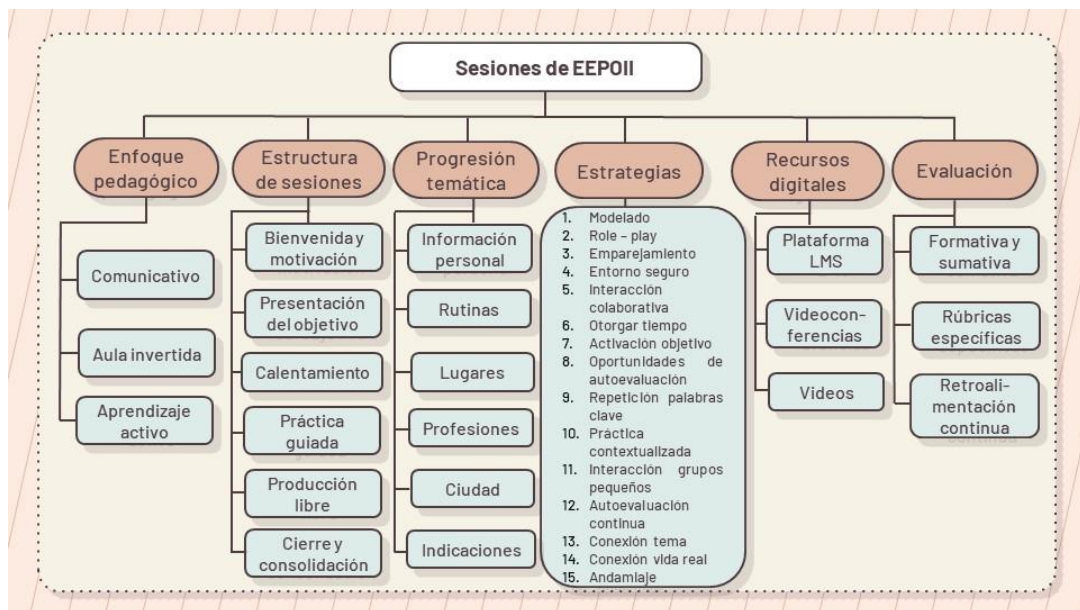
Sesiones de EEPOII

Enfoque pedagógico

Comunicativo

Aula invertida

Aprendizaje activo

Estructura de sesiones

Bienvenida y motivación

Presentación del objetivo

Calentamiento

Práctica guiada

Producción libre

Cierre y consolidación

Progresión temática

Información personal

Rutinas

Lugares

Profesiones

Ciudad

Indicaciones

Estrategias

1. Modelado
2. Role - play
3. Emparejamiento
4. Entorno seguro
5. Interacción colaborativa
6. Otorgar tiempo
7. Activación objetivo
8. Oportunidades de autoevaluación
9. Repetición palabras clave
10. Práctica contextualizada
11. Interacción grupos pequeños
12. Autoevaluación continua
13. Conexión tema
14. Conexión vida real
15. Andamiaje

Recursos digitales

Plataforma LMS

Videoconferencias

Videos

Evaluación

Formativa y sumativa

Rúbricas específicas

Retroalimentación continua